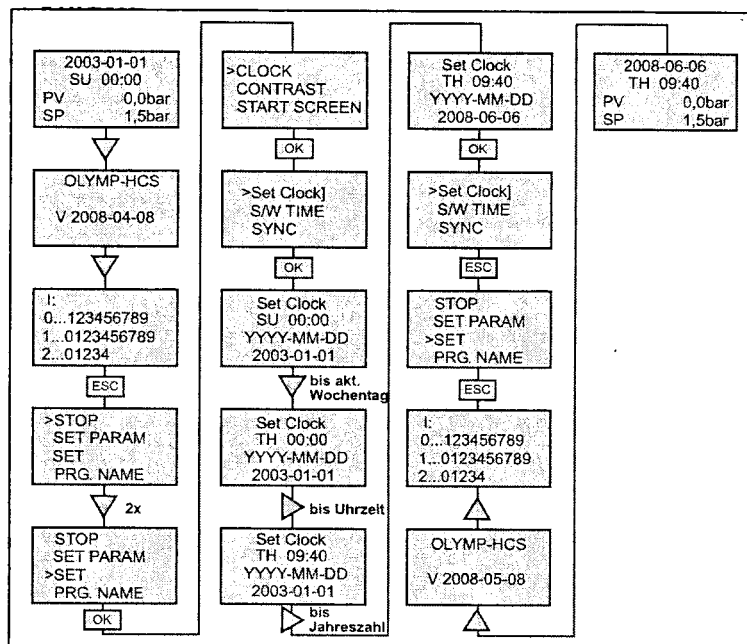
2003-01-01
SU 00:00
PV 0,0bar
SP 1,5bar

OLYMP-HCS

V 2008-04-08

I:
0...123456789
1...0123456789
2...01234

ESC

>STOP
SET PARAM
SET
PRG. NAME

2x

STOP
SET PARAM
>SET
PRG. NAME

OK

>CLOCK
CONTRAST
START SCREEN

OK

>Set Clock]
S/W TIME
SYNC

OK

Set Clock
SU 00:00
YYYY-MM-DD
2003-01-01

bis akt. Wochentag

Set Clock
TH 00:00
YYYY-MM-DD
2003-01-01

bis Uhrzeit

Set Clock
TH 09:40
YYYY-MM-DD
2003-01-01

bis Jahreszahl

Set Clock
TH 09:40
YYYY-MM-DD
2008-06-06

OK

>Set Clock]
S/W TIME
SYNC

ESC

STOP
SET PARAM
>SET
PRG. NAME

ESC

I:
0...123456789
1...0123456789
2...01234

OLYMP-HCS

V 2008-05-08

2008-06-06
TH 09:40
PV 0,0bar
SP 1,5bar